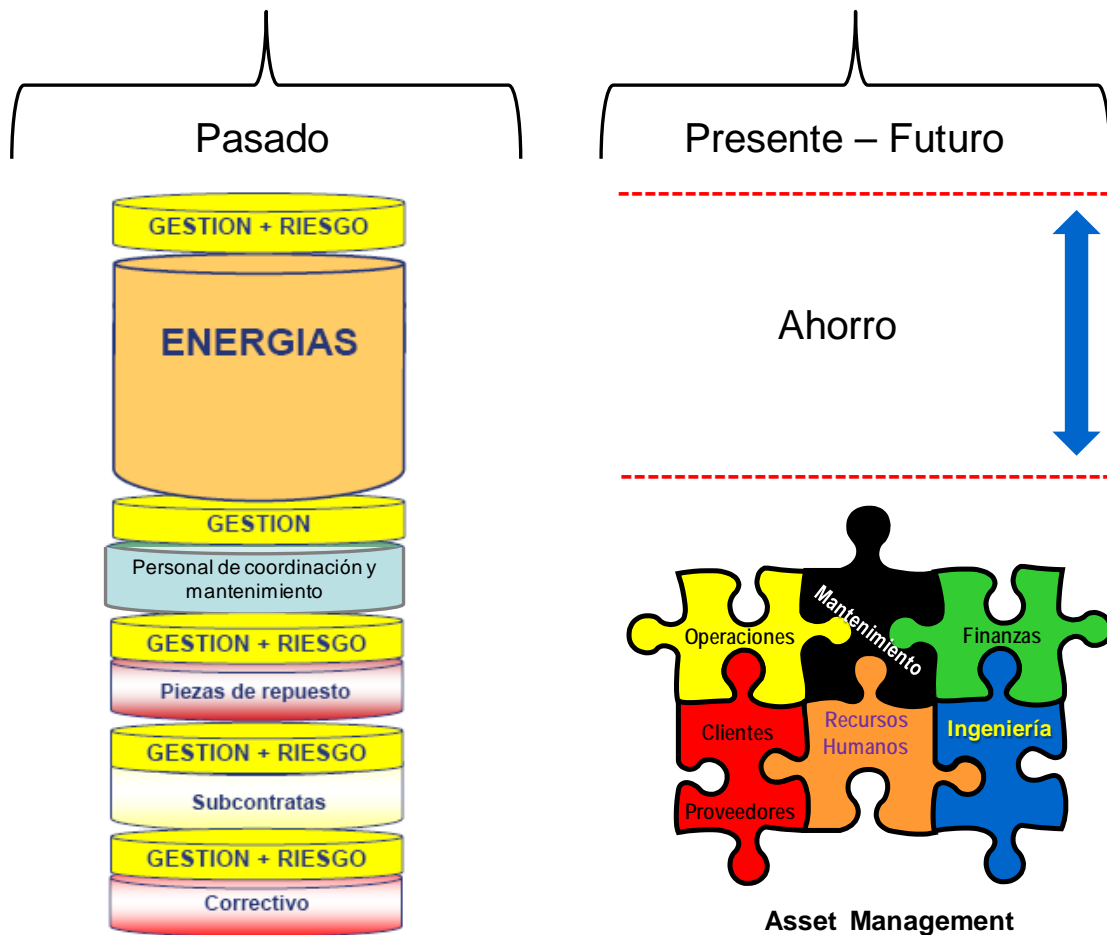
Pasado

GESTION + RIESGO

ENERGIAS

GESTION

Personal de coordinación y mantenimiento

GESTION + RIESGO

Piezas de repuesto

GESTION + RIESGO

Subcontratas

GESTION + RIESGO

Correctivo

Presente – Futuro

Ahorro

Mantenimiento

Operaciones

Finanzas

Clientes

Recursos Humanos

Ingeniería

Proveedores

Asset Management